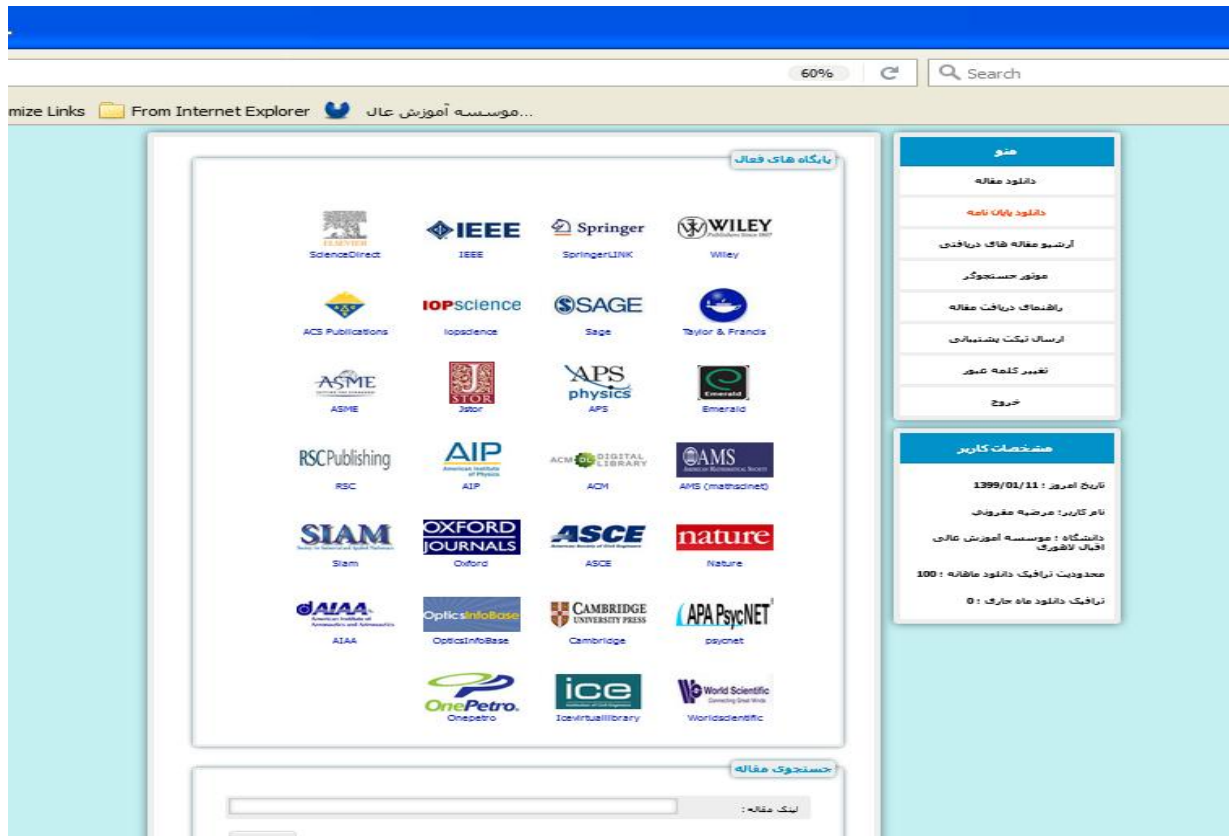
60%

Search

mize Links

From Internet Explorer

...موسسه آموزش عال

پایگاه های فعال

ELSEVIER
ScienceDirect

IEEE
IEEE

Springer
SpringerLINK

WILEY
Wiley

ACS Publications

IOPscience
Iopscience

SAGE
Sage

Taylor & Francis

ASME
ASME

JSTOR
Jstor

APS physics
APS

Emerald
Emerald

RSCPublishing
RSC

AIP
AIP

ACM DL DIGITAL LIBRARY
ACM

AMS
AMS (mathscinet)

SIAM
Siam

OXFORD JOURNALS
Oxford

ASCE
ASCE

nature
Nature

AIAA
AIAA

OpticsInfoBase
OpticsInfoBase

CAMBRIDGE UNIVERSITY PRESS
Cambridge

APA PsycNET
psycnet

OnePetro
Onepetro

ice
Icevirtuallibrary

World Scientific
Worldscientific

جستجوی مقاله

لینک مقاله :

منو

دانلود مقاله

دانلود پایان نامه

آرشیو مقاله های دریافتی

موتور جستجوگر

راهنمای دریافت مقاله

ارسال تیکت پشتیبانی

تغییر کلمه عبور

خروج

مشخصات کاربر

تاریخ امروز : 1399/01/11

نام کاربر: مرضیه مقرونی

دانشگاه : موسسه آموزش عالی اقبال لاهوری

محدودیت ترافیک دانلود ماهانه : 100

ترافیک دانلود ماه جاری : 0